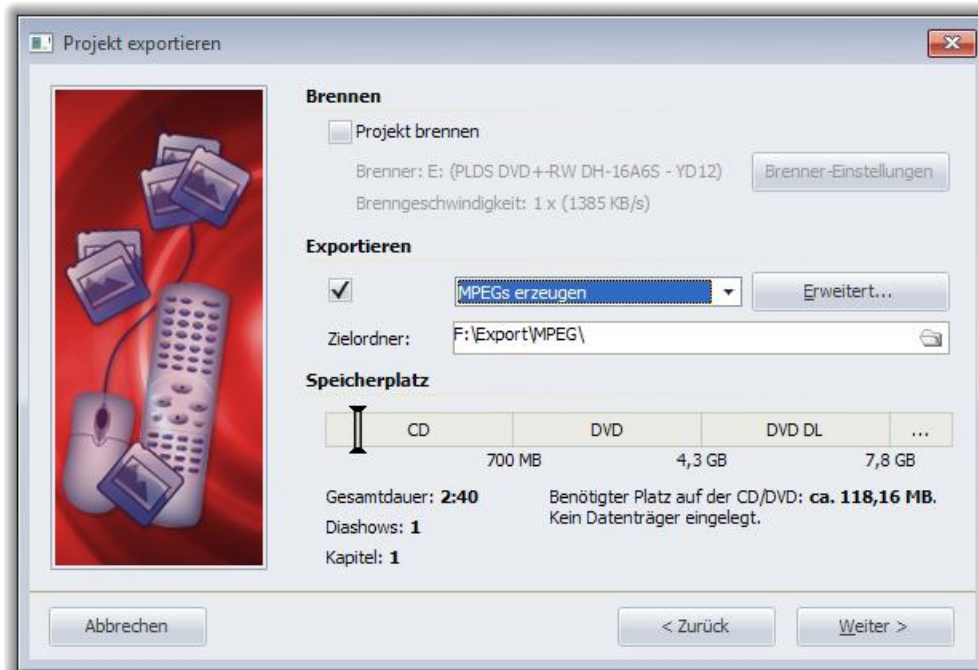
Projekt exportieren

Brennen

Projekt brennen

Brenner: E: (PLDS DVD+-RW DH-16A6S - YD12)

Brenner-Einstellungen

Brenngeschwindigkeit: 1 x (1385 KB/s)

Exportieren

✓

MPEGs erzeugen

Erweitert...

Zielordner: F:\Export\MPEG\

Speicherplatz

| CD | DVD | DVD DL | ... |
|---|---|---|---|

700 MB 4,3 GB 7,8 GB

Gesamtdauer: 2:40

Diashows: 1

Kapitel: 1

Benötigter Platz auf der CD/DVD: ca. 118,16 MB.
Kein Datenträger eingelegt.

Abbrechen

< Zurück

Weiter >